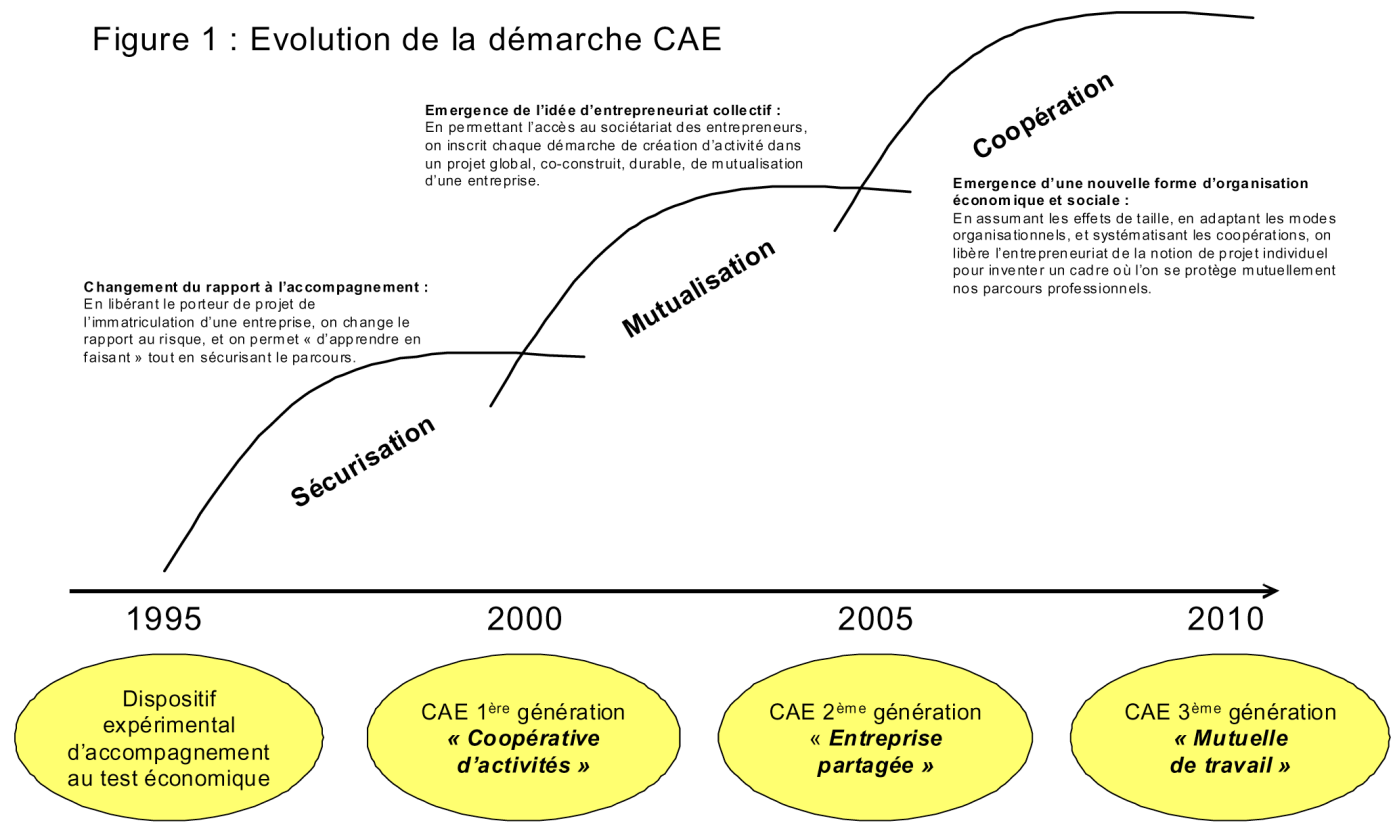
Figure 1 : Evolution de la démarche CAE

Emergence de l'idée d'entrepreneuriat collectif :
En permettant l'accès au sociétariat des entrepreneurs, on inscrit chaque démarche de création d'activité dans un projet global, co-construit, durable, de mutualisation d'une entreprise.

Coopération

Emergence d'une nouvelle forme d'organisation économique et sociale :
En assumant les effets de taille, en adaptant les modes organisationnels, et systématisant les coopérations, on libère l'entrepreneuriat de la notion de projet individuel pour inventer un cadre où l'on se protège mutuellement nos parcours professionnels.

Changement du rapport à l'accompagnement :
En libérant le porteur de projet de l'immatriculation d'une entreprise, on change le rapport au risque, et on permet « d'apprendre en faisant » tout en sécurisant le parcours.

Mutualisation

Sécurisation

1995

2000

2005

2010

Dispositif expérimental d'accompagnement au test économique

CAE 1$^{ère}$ génération
« Coopérative d'activités »

CAE 2$^{ème}$ génération
« Entreprise partagée »

CAE 3$^{ème}$ génération
« Mutuelle de travail »